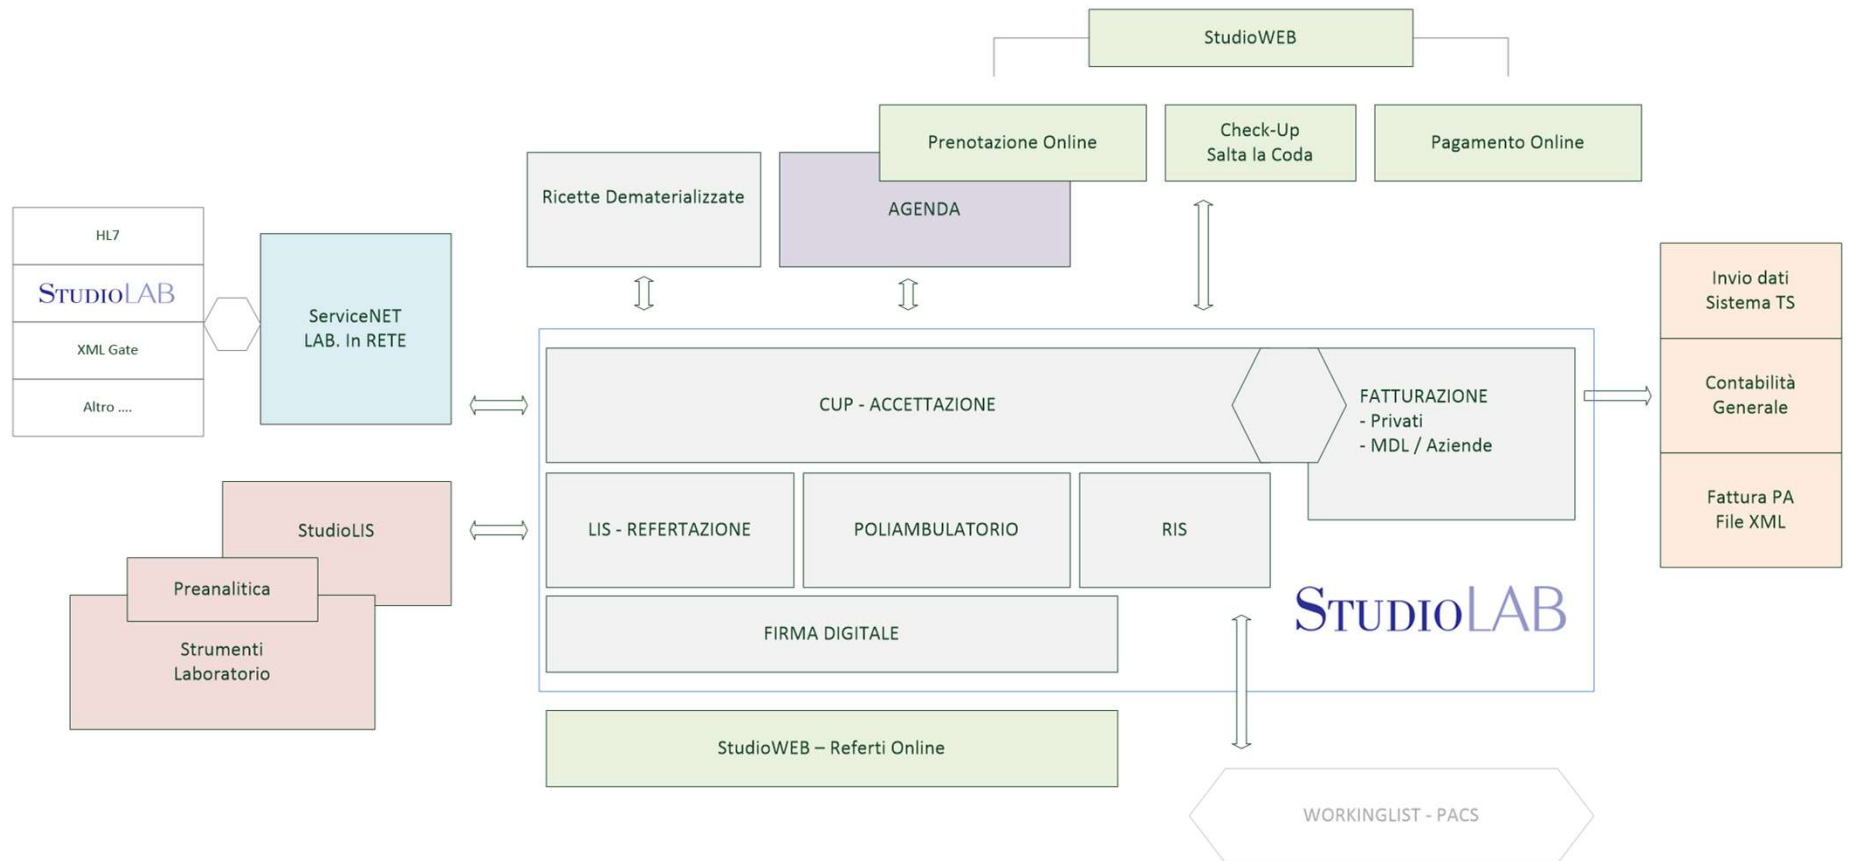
StudioWEB

Prenotazione Online

Check-Up
Salta la Coda

Pagamento Online

Ricette Dematerializzate

AGENDA

HL7

StudioLAB

XML Gate

Altro ....

ServiceNET
LAB. In RETE

CUP - ACCETTAZIONE

FATTURAZIONE
- Privati
- MDL / Aziende

Invio dati
Sistema TS

Contabilità
Generale

Fattura PA
File XML

StudioLIS

Preanalitica

Strumenti
Laboratorio

LIS - REFERTAZIONE

POLIAMBULATORIO

RIS

StudioLAB

FIRMA DIGITALE

StudioWEB – Referti Online

WORKINGLIST - PACS